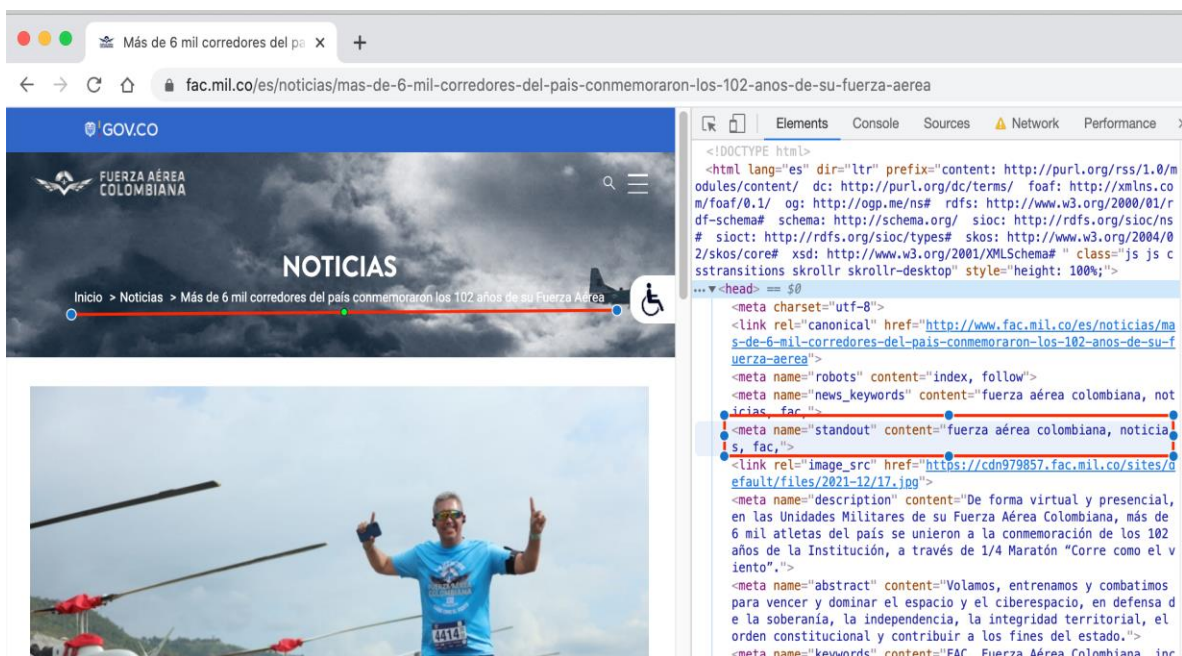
Más de 6 mil corredores del pa ×
+
← → C ⌂ fac.mil.co/es/noticias/mas-de-6-mil-corredores-del-pais-conmemoraron-los-102-anos-de-su-fuerza-aerea

GOV.CO
FUERZA AÉREA COLOMBIANA
NOTICIAS
Inicio > Noticias > Más de 6 mil corredores del país conmemoraron los 102 años de su Fuerza Aérea

4414

Elements Console Sources Network Performance
<!DOCTYPE html>
<html lang="es" dir="ltr" prefix="content: http://purl.org/rss/1.0/modules/content/ dc: http://purl.org/dc/terms/ foaf: http://xmlns.com/foaf/0.1/ og: http://ogp.me/ns# rdfs: http://www.w3.org/2000/01/rdf-schema# schema: http://schema.org/ sioc: http://rdfs.org/sioc/ns# sioct: http://rdfs.org/sioc/types# skos: http://www.w3.org/2004/02/skos/core# xsd: http://www.w3.org/2001/XMLSchema# " class="js js csstransitions skrollr skrollr-desktop" style="height: 100%;">
▼<head> == $0
<meta charset="utf-8">
<link rel="canonical" href="http://www.fac.mil.co/es/noticias/mas-de-6-mil-corredores-del-pais-conmemoraron-los-102-anos-de-su-fuerza-aerea">
<meta name="robots" content="index, follow">
<meta name="news_keywords" content="fuerza aérea colombiana, noticias, fac,">
<meta name="standout" content="fuerza aérea colombiana, noticias, fac,">
<link rel="image_src" href="https://cdn979857.fac.mil.co/sites/default/files/2021-12/17.jpg">
<meta name="description" content="De forma virtual y presencial, en las Unidades Militares de su Fuerza Aérea Colombiana, más de 6 mil atletas del país se unieron a la conmemoración de los 102 años de la Institución, a través de 1/4 Maratón "Corre como el viento".">
<meta name="abstract" content="Volamos, entrenamos y combatimos para vencer y dominar el espacio y el ciberespacio, en defensa de la soberanía, la independencia, la integridad territorial, el orden constitucional y contribuir a los fines del estado.">
<meta name="keywords" content="FAC, Fuerza Aérea Colombiana, inc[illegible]